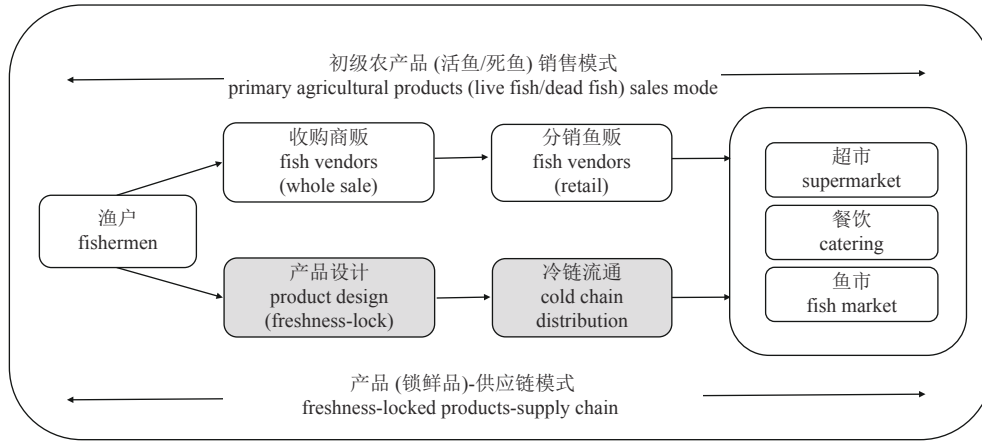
初级农产品 (活鱼/死鱼) 销售模式
primary agricultural products (live fish/dead fish) sales mode

收购商贩
fish vendors
(whole sale)

分销鱼贩
fish vendors
(retail)

超市
supermarket

餐饮
catering

鱼市
fish market

渔户
fishermen

产品设计
product design
(freshness-lock)

冷链流通
cold chain
distribution

产品 (锁鲜品)-供应链模式
freshness-locked products-supply chain